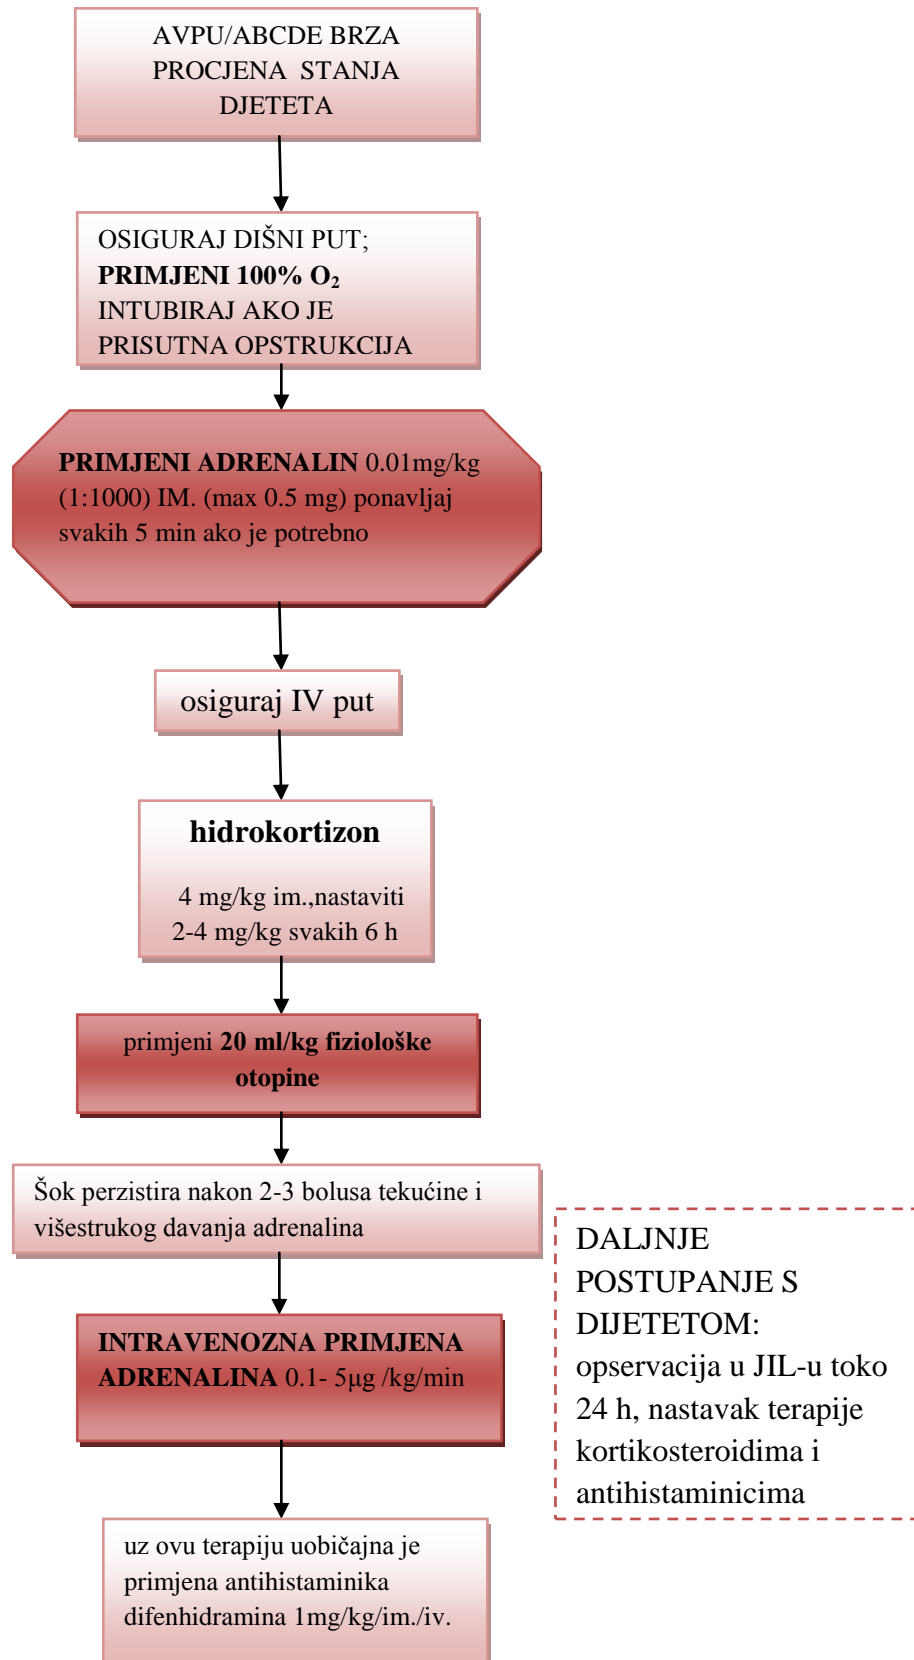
AVPU/ABCDE BRZA PROCJENA STANJA DJETETA

OSIGURAJ DIŠNI PUT;
PRIMJENI 100% $O_2$
INTUBIRAJ AKO JE PRISUTNA OPSTRUKCIJA

PRIMJENI ADRENALIN 0.01mg/kg (1:1000) IM. (max 0.5 mg) ponavljaj svakih 5 min ako je potrebno

osiguraj IV put

hidrokortizon

4 mg/kg im.,nastaviti 2-4 mg/kg svakih 6 h

primjeni 20 ml/kg fiziološke otopine

Šok perzistira nakon 2-3 bolusa tekućine i višestrukog davanja adrenalina

INTRAVENOZNA PRIMJENA ADRENALINA 0.1- 5µg /kg/min

uz ovu terapiju uobičajna je primjena antihistaminika difenhidramina 1mg/kg/im./iv.

DALJNJE POSTUPANJE S DIJETETOM: opservacija u JIL-u toko 24 h, nastavak terapije kortikosteroidima i antihistaminicima